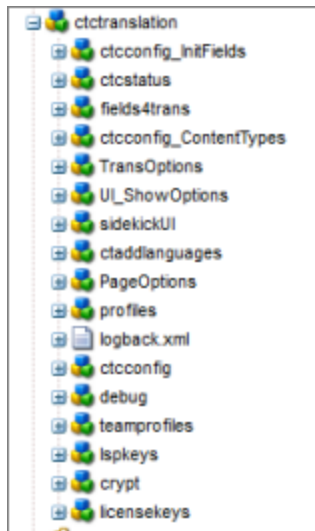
ctctranslation
ctcconfig_InitFields
ctcstatus
fields4trans
ctcconfig_ContentTypes
TransOptions
UI_ShowOptions
sidekickUI
ctaddlanguages
PageOptions
profiles
logback.xml
ctcconfig
debug
teamprofiles
lspkeys
crypt
licensekeys